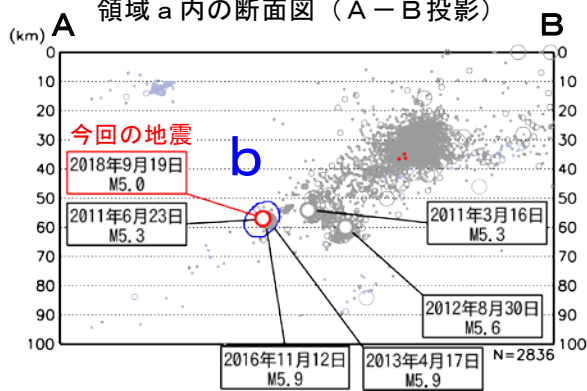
領域ａ内の断面図（Ａ－Ｂ投影）

A

B

(km)

0 10 20 30 40 50 60 70 80 90 100

0 10 20 30 40 50 60 70 80 90 100

今回の地震

2018年9月19日 M5.0

b

2011年6月23日 M5.3

2011年3月16日 M5.3

2012年8月30日 M5.6

2016年11月12日 M5.9

2013年4月17日 M5.9

N=2836